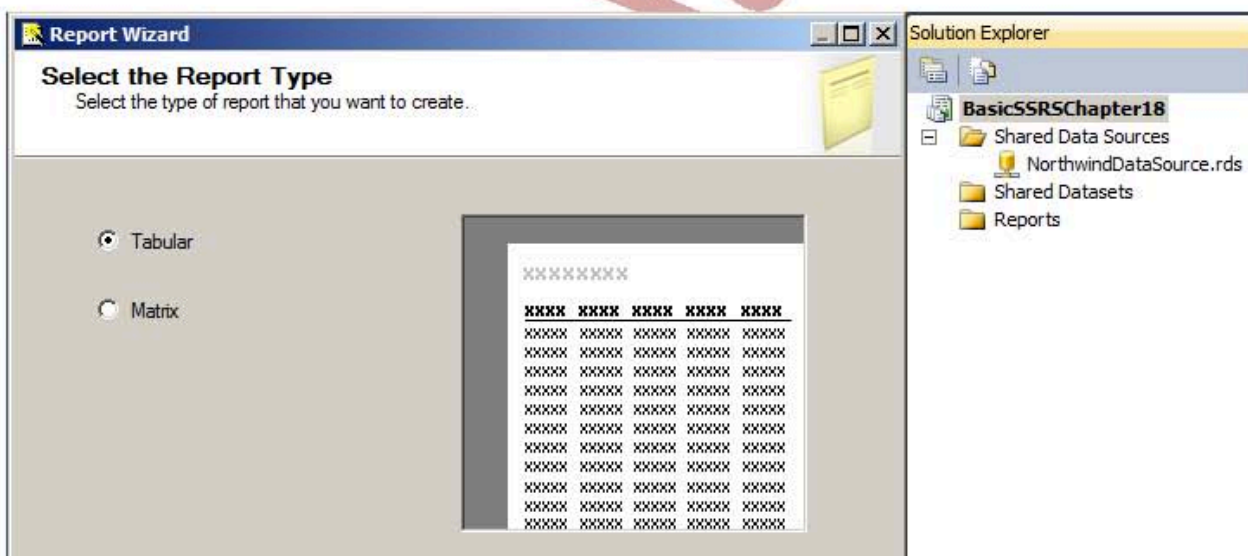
Report Wizard

Select the Report Type
Select the type of report that you want to create.

Tabular

Matrix

XXXXXXXX

| XXXX | XXXX | XXXX | XXXX | XXXX |
|---|---|---|---|---|
| XXXXX | XXXXX | XXXXX | XXXXX | XXXXX |
| XXXXX | XXXXX | XXXXX | XXXXX | XXXXX |
| XXXXX | XXXXX | XXXXX | XXXXX | XXXXX |
| XXXXX | XXXXX | XXXXX | XXXXX | XXXXX |
| XXXXX | XXXXX | XXXXX | XXXXX | XXXXX |
| XXXXX | XXXXX | XXXXX | XXXXX | XXXXX |
| XXXXX | XXXXX | XXXXX | XXXXX | XXXXX |
| XXXXX | XXXXX | XXXXX | XXXXX | XXXXX |
| XXXXX | XXXXX | XXXXX | XXXXX | XXXXX |
| XXXXX | XXXXX | XXXXX | XXXXX | XXXXX |
| XXXXX | XXXXX | XXXXX | XXXXX | XXXXX |
| XXXXX | XXXXX | XXXXX | XXXXX | XXXXX |
| XXXXX | XXXXX | XXXXX | XXXXX | XXXXX |

Solution Explorer

BasicSSRSChapter18
Shared Data Sources
NorthwindDataSource.rds
Shared Datasets
Reports